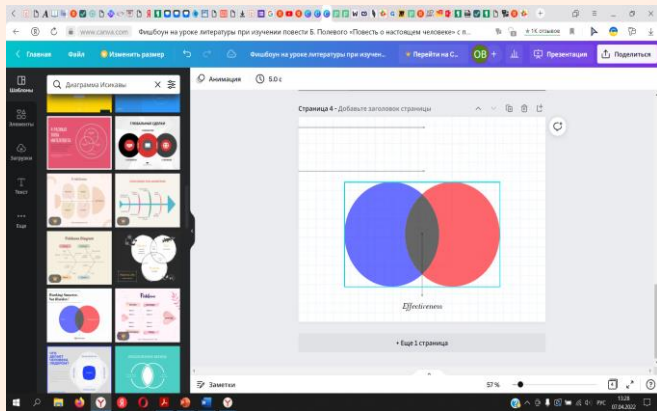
www.canva.com Фишбоун на уроке литературы при изучении повести Б. Полевого «Повесть о настоящем человеке» с п...

1К отзывов

Главная Файл Изменить размер Фишбоун на уроке литературы при изучен... Перейти на C... OB Презентация Поделиться

Шаблоны

Элементы

Загрузки

Текст

Еще

Диаграмма Исикавы

Анимация 5.0 с

Страница 4 - Добавьте заголовок страницы

Effectiveness

+ Еще 1 страница

Заметки

57 %

13:28
07.04.2022